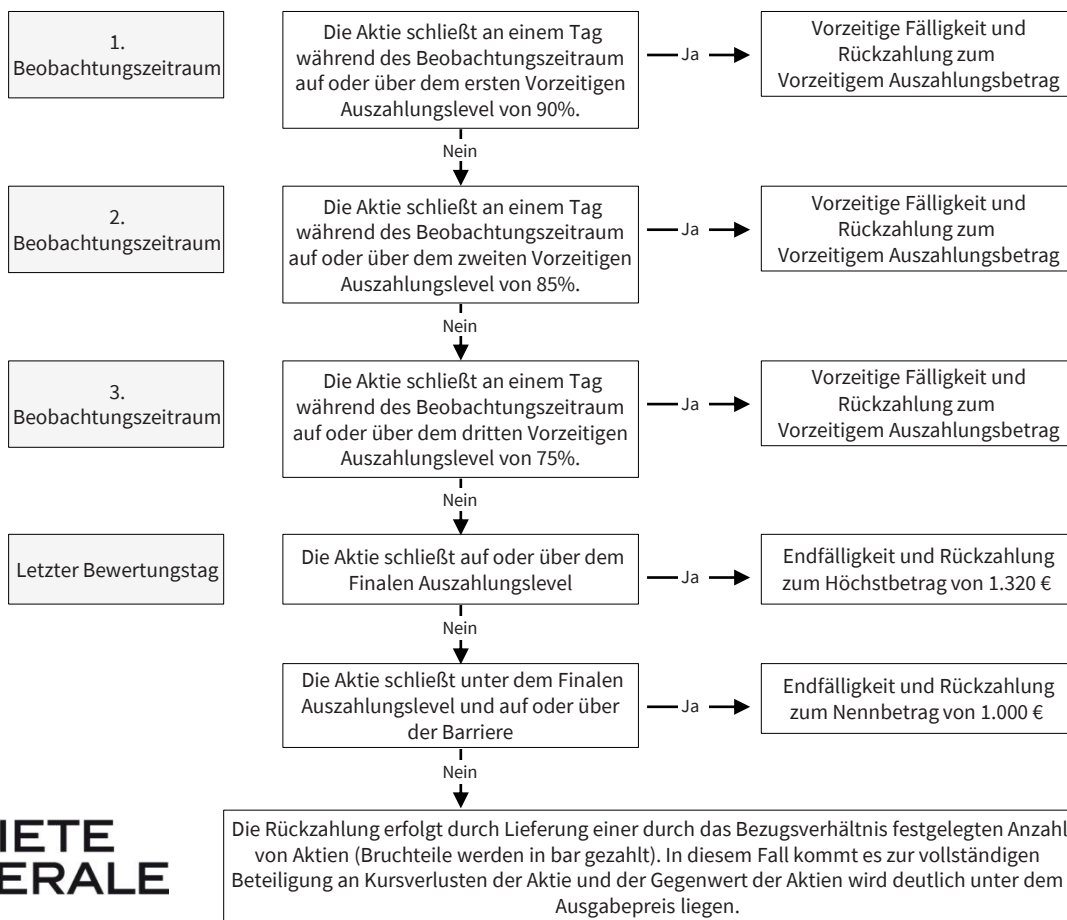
1. Beobachtungszeitraum

Die Aktie schließt an einem Tag während des Beobachtungszeitraum auf oder über dem ersten Vorzeitigen Auszahlungslevel von 90%.

Ja

Vorzeitige Fälligkeit und Rückzahlung zum Vorzeitigem Auszahlungsbetrag

Nein

2. Beobachtungszeitraum

Die Aktie schließt an einem Tag während des Beobachtungszeitraum auf oder über dem zweiten Vorzeitigen Auszahlungslevel von 85%.

Ja

Vorzeitige Fälligkeit und Rückzahlung zum Vorzeitigem Auszahlungsbetrag

Nein

3. Beobachtungszeitraum

Die Aktie schließt an einem Tag während des Beobachtungszeitraum auf oder über dem dritten Vorzeitigen Auszahlungslevel von 75%.

Ja

Vorzeitige Fälligkeit und Rückzahlung zum Vorzeitigem Auszahlungsbetrag

Nein

Letzter Bewertungstag

Die Aktie schließt auf oder über dem Finalen Auszahlungslevel

Ja

Endfälligkeit und Rückzahlung zum Höchstbetrag von 1.320 €

Nein

Die Aktie schließt unter dem Finalen Auszahlungslevel und auf oder über der Barriere

Ja

Endfälligkeit und Rückzahlung zum Nennbetrag von 1.000 €

Nein

IETE
ERALE

Die Rückzahlung erfolgt durch Lieferung einer durch das Bezugsverhältnis festgelegten Anzahl von Aktien (Bruchteile werden in bar gezahlt). In diesem Fall kommt es zur vollständigen Beteiligung an Kursverlusten der Aktie und der Gegenwert der Aktien wird deutlich unter dem Ausgabepreis liegen.